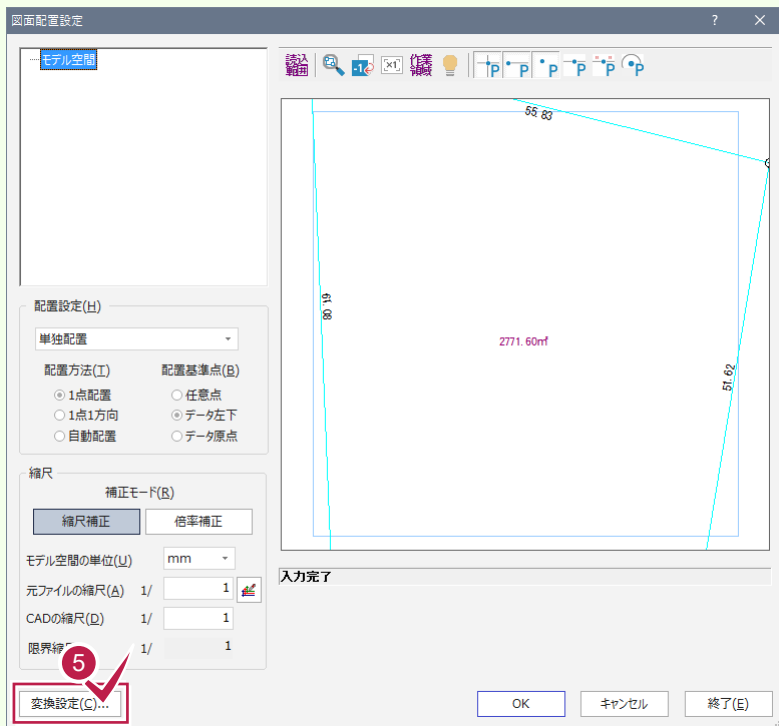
図面配置設定

? ✕

モデル空間

読込範囲 作業領域

P P P P P P

55.83

61.00

2771.60㎡

51.62

入力完了

配置設定(H)

単独配置

配置方法(T)

1点配置

1点1方向

自動配置

配置基準点(B)

任意点

データ左下

データ原点

縮尺

補正モード(R)

縮尺補正

倍率補正

モデル空間の単位(U) mm

元ファイルの縮尺(A) 1/ 1

CADの縮尺(D) 1/ 1

限界縮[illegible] 1/ 1

5

変換設定(C)...

OK

キャンセル

終了(E)